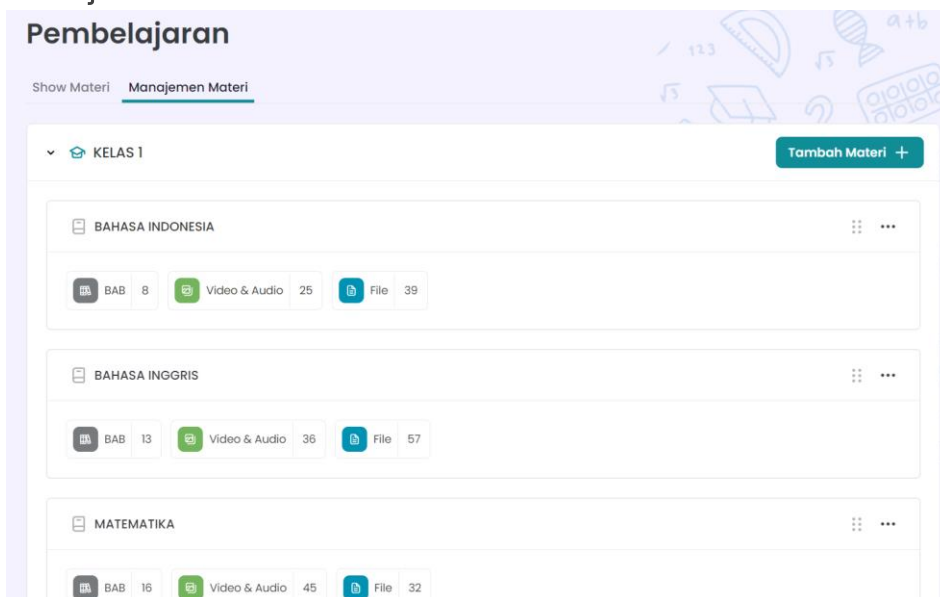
Pembelajaran

Show Materi Manajemen Materi

KELAS 1

Tambah Materi +

BAHASA INDONESIA

BAB 8 Video & Audio 25 File 39

BAHASA INGGRIS

BAB 13 Video & Audio 36 File 57

MATEMATIKA

BAB 16 Video & Audio 45 File 32